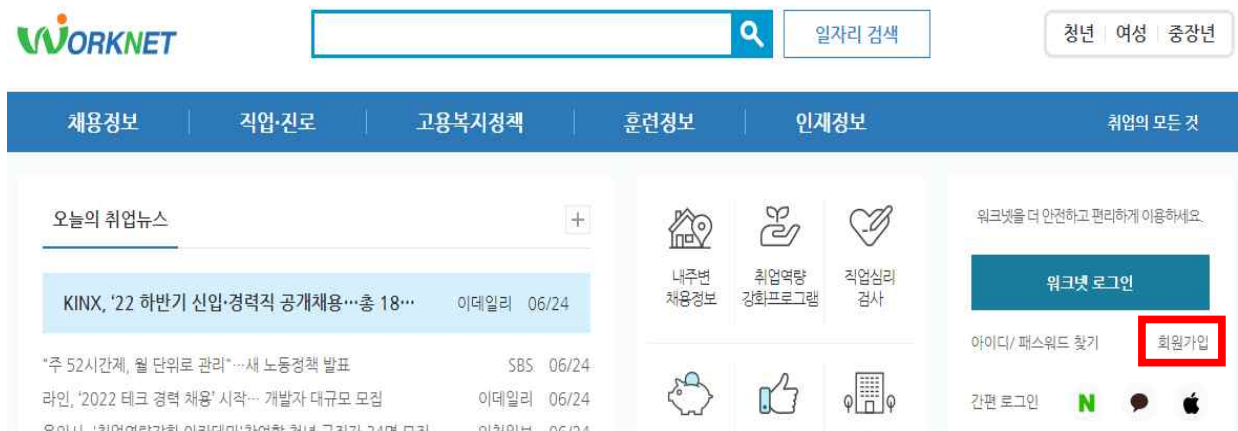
WORKNET

일자리 검색

청년 | 여성 | 중장년

채용정보 | 직업·진로 | 고용복지정책 | 훈련정보 | 인재정보

취업의 모든 것

오늘의 취업뉴스

+

KINX, '22 하반기 신입·경력직 공개채용…총 18… 이데일리 06/24

"주 52시간제, 월 단위로 관리"…새 노동정책 발표 SBS 06/24

라인, '2022 테크 경력 채용' 시작… 개발자 대규모 모집 이데일리 06/24

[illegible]

내주변 채용정보

취업역량 강화프로그램

직업심리 검사

워크넷을 더 안전하고 편리하게 이용하세요.

워크넷 로그인

아이디/ 패스워드 찾기

회원가입

간편 로그인

N